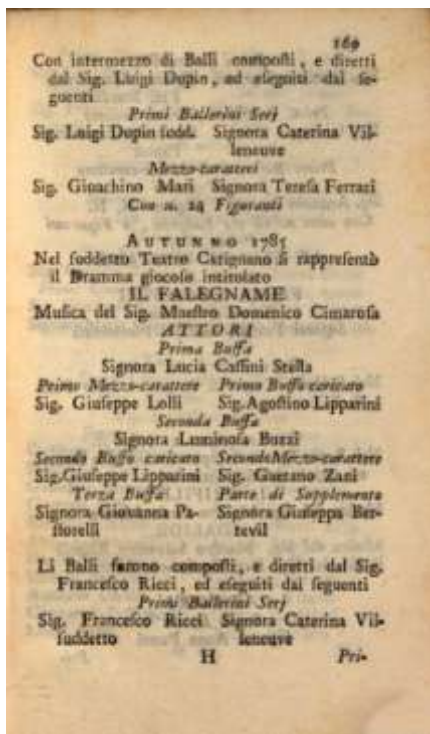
169

Con intermezzo di Balli composti, e diretti dal Sig. Luigi Dupin, ed eseguiti dal seguenti

Primi Ballerini Serj

Sig. Luigi Dupin sudd. Signora Caterina Villeneuve

Mezzo-caratteri

Sig. Gioachino Mari Signora Teresa Ferrari

Con n. 24 Figuranti

AUTUNNO 1785

Nel suddetto Teatro Carignano si rappresentò il Dramma giocoso intitolato

IL FALEGNAME

Musica del Sig. Maestro Domenico Cimarosa

ATTORI

Prima Buffa

Signora Lucia Cassini Stella

Primo Mezzo-carattere Primo Buffo caricato

Sig. Giuseppe Lolli Sig. Agostino Lipparini

Seconda Buffa

Signora Luminosa Buzzi

Secondo Buffo caricato Secondo Mezzo-carattere

Sig. Giuseppe Lipparini Sig. Gaetano Zani

Terza Buffa Parte di Supplemento

Signora Giovanna Pastorelli Signora Giuseppa Bertevil

Li Balli furono composti, e diretti dal Sig. Francesco Ricci, ed eseguiti dai seguenti

Primi Ballerini Serj

Sig. Francesco Ricci suddetto Signora Caterina Villeneuve

H Pri-